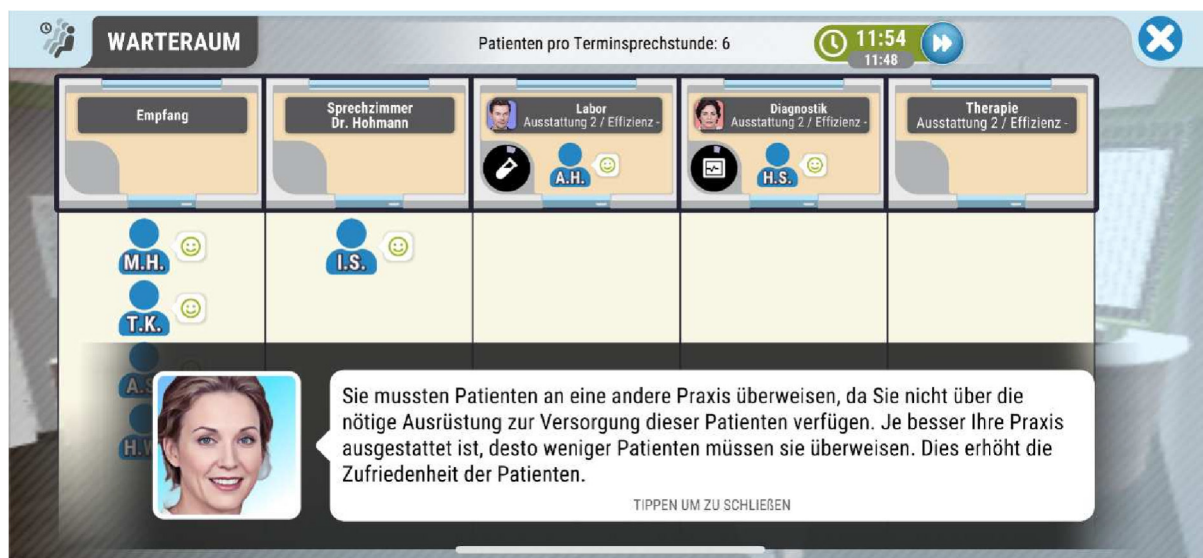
WARTERAUM

Patienten pro Terminsprechstunde: 6

11:54
11:48

| Empfang | Sprechzimmer Dr. Hohmann | Labor Ausstattung 2 / Effizienz - | Diagnostik Ausstattung 2 / Effizienz - | Therapie Ausstattung 2 / Effizienz - |
|---|---|---|---|---|
| | | A.H. | H.S. | |
| M.H. T.K. A.S H.W | I.S. | | | |

Sie mussten Patienten an eine andere Praxis überweisen, da Sie nicht über die nötige Ausrüstung zur Versorgung dieser Patienten verfügen. Je besser Ihre Praxis ausgestattet ist, desto weniger Patienten müssen sie überweisen. Dies erhöht die Zufriedenheit der Patienten.

TIPPEN UM ZU SCHLIEßEN